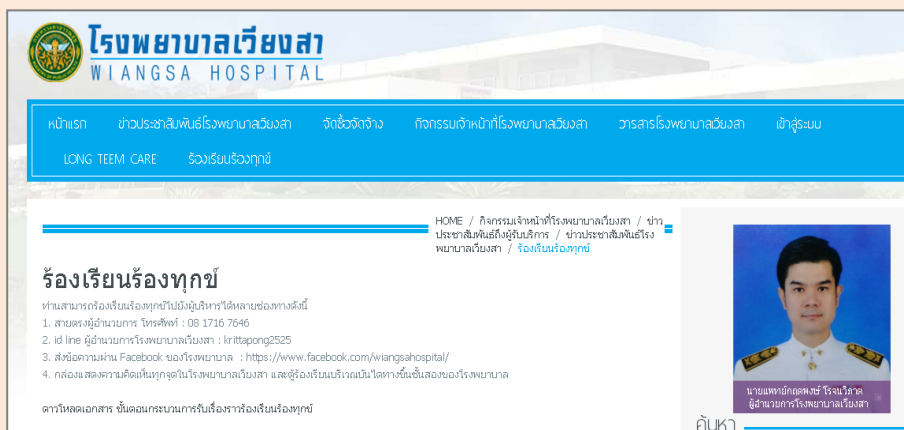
โรงพยาบาลเวียงสา
WIANGSA HOSPITAL

หน้าแรก ข่าวประชาสัมพันธ์โรงพยาบาลเวียงสา จัดซื้อจัดจ้าง กิจกรรมเจ้าหน้าที่โรงพยาบาลเวียงสา วารสารโรงพยาบาลเวียงสา เข้าสู่ระบบ LONG TEEM CARE ร้องเรียนร้องทุกข์

HOME / กิจกรรมเจ้าหน้าที่โรงพยาบาลเวียงสา / ข่าวประชาสัมพันธ์ถึงผู้รับบริการ / ข่าวประชาสัมพันธ์โรงพยาบาลเวียงสา / ร้องเรียนร้องทุกข์

ร้องเรียนร้องทุกข์

ท่านสามารถร้องเรียนร้องทุกข์ไปยังผู้บริหารได้หลายช่องทางดังนี้
1. สายตรงผู้อำนวยการ โทรศัพท์ : 08 1716 7646
2. id line ผู้อำนวยการโรงพยาบาลเวียงสา : krittapong2525
3. ส่งข้อความผ่าน Facebook ของโรงพยาบาล : https://www.facebook.com/wiangsahospital/
4. กล่องแสดงความคิดเห็นทุกจุดในโรงพยาบาลเวียงสา และผู้ร้องเรียนบริเวณบันไดทางขึ้นชั้นสองของโรงพยาบาล

ดาวโหลดเอกสาร ขั้นตอนกระบวนการรับเรื่องราวร้องเรียนร้องทุกข์

นายแพทย์กฤตพงษ์ โรจนวิภาต
ผู้อำนวยการโรงพยาบาลเวียงสา

ค้นหา